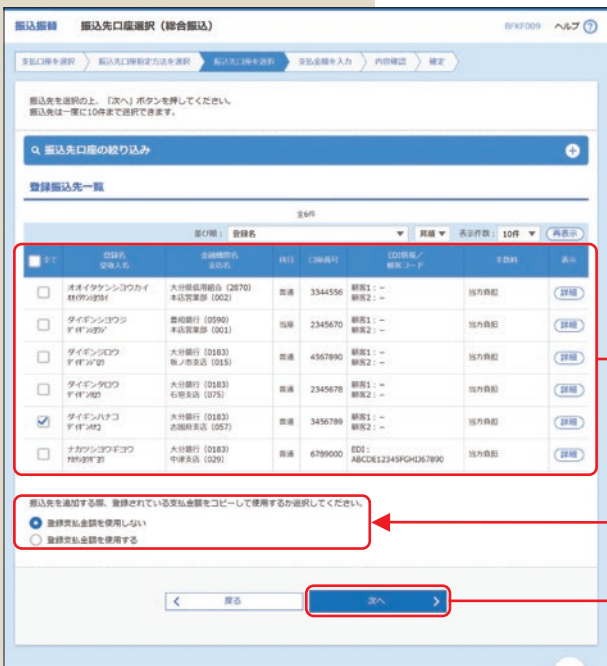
振込振替　振込先口座選択（総合振込）　BFKF009　ヘルプ ?

支払口座を選択　振込先口座指定方法を選択　振込先口座を選択　支払金額を入力　内容確認　確定

振込先を選択の上、「次へ」ボタンを押してください。
振込先は一度に10件まで選択できます。

振込先口座の絞り込み

登録振込先一覧

全6件

並び順：登録名　昇順　表示件数：10件　再表示

| 全て | 登録名 受取人名 | 金融機関名 支店名 | 科目 | 口座番号 | EDI情報／顧客コード | 手数料 | 表示 |
|---|---|---|---|---|---|---|---|
| ☐ | オオイタケンシヨウカイ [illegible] | 大分県信用組合（2870） 本店営業部（002） | 普通 | 3344556 | 顧客1：－ 顧客2：－ | 当方負担 | 詳細 |
| ☐ | ダイギンシヨウジ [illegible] | 豊和銀行（0590） 本店営業部（001） | 当座 | 2345670 | 顧客1：－ 顧客2：－ | 当方負担 | 詳細 |
| ☐ | ダイギンジロウ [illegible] | 大分銀行（0183） 秋ノ市支店（015） | 普通 | 4567890 | 顧客1：－ 顧客2：－ | 当方負担 | 詳細 |
| ☐ | ダイギンタロウ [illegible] | 大分銀行（0183） 石垣支店（075） | 普通 | 2345678 | 顧客1：－ 顧客2：－ | 当方負担 | 詳細 |
| ☑ | ダイギンハナコ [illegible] | 大分銀行（0183） 古国府支店（057） | 普通 | 3456789 | 顧客1：－ 顧客2：－ | 当方負担 | 詳細 |
| ☐ | ナカツシヨウギヨウ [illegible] | 大分銀行（0183） 中津支店（029） | 普通 | 6789000 | EDI：ABCDE12345FGHIJ67890 | 当方負担 | 詳細 |

振込先を追加する際、登録されている支払金額をコピーして使用するか選択してください。
登録支払金額を使用しない
登録支払金額を使用する

戻る　次へ